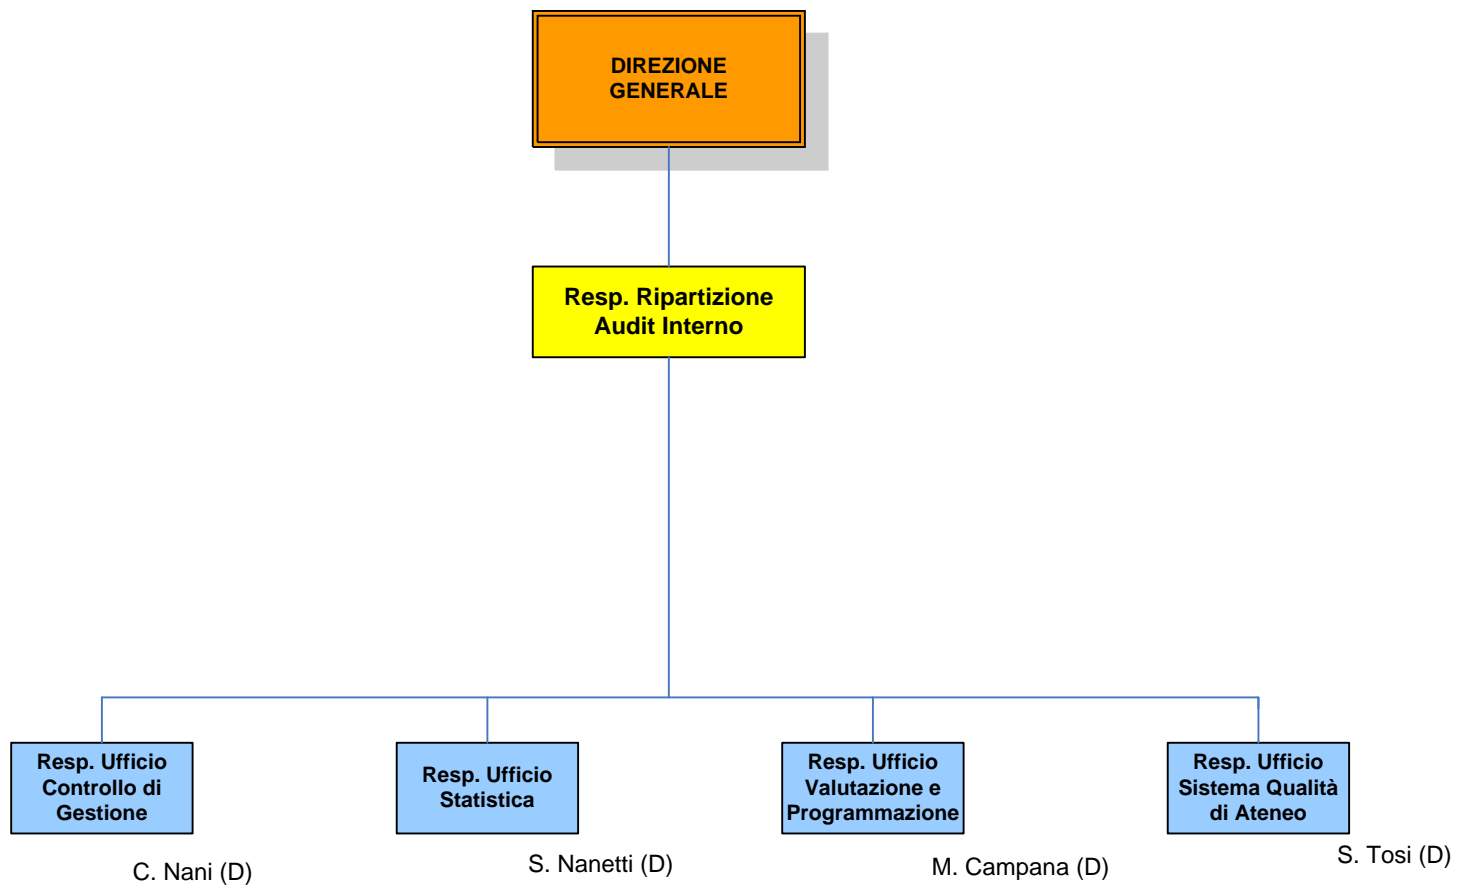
DIREZIONE GENERALE

Resp. Ripartizione Audit Interno

Resp. Ufficio Controllo di Gestione

C. Nani (D)

Resp. Ufficio Statistica

S. Nanetti (D)

Resp. Ufficio Valutazione e Programmazione

M. Campana (D)

Resp. Ufficio Sistema Qualità di Ateneo

S. Tosi (D)